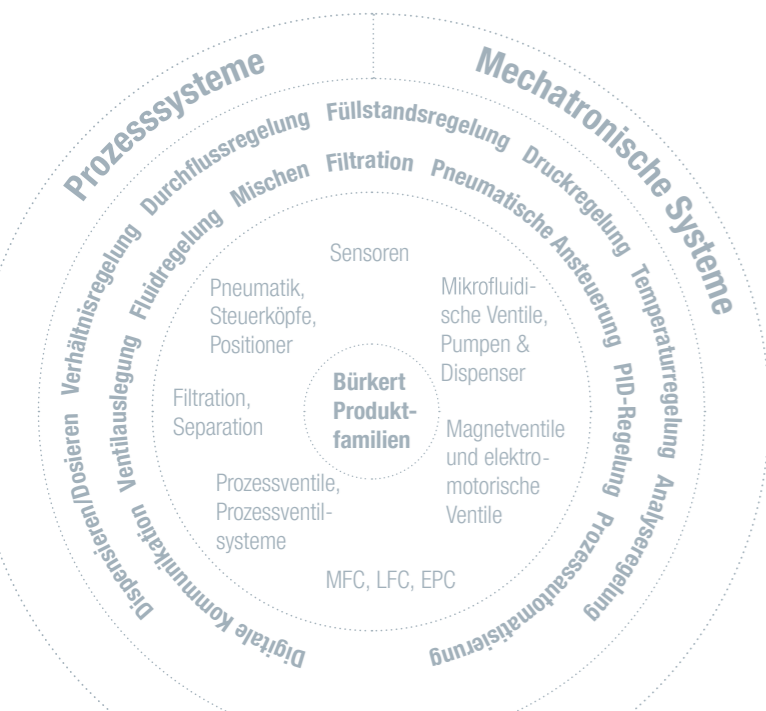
Prozesssysteme

Mechatronische Systeme

Füllstandsregelung Druckregelung Temperaturregelung Analyseregelung Prozessautomatisierung Digitale Kommunikation Dispensieren/Dosieren Verhältnisregelung Durchflussregelung

Filtration Pneumatische Ansteuerung PID-Regelung Ventilauslegung Fluidregelung Mischen

Sensoren

Pneumatik, Steuerköpfe, Positioner

Mikrofluidische Ventile, Pumpen & Dispenser

Filtration, Separation

Bürkert Produktfamilien

Magnetventile und elektromotorische Ventile

Prozessventile, Prozessventilsysteme

MFC, LFC, EPC